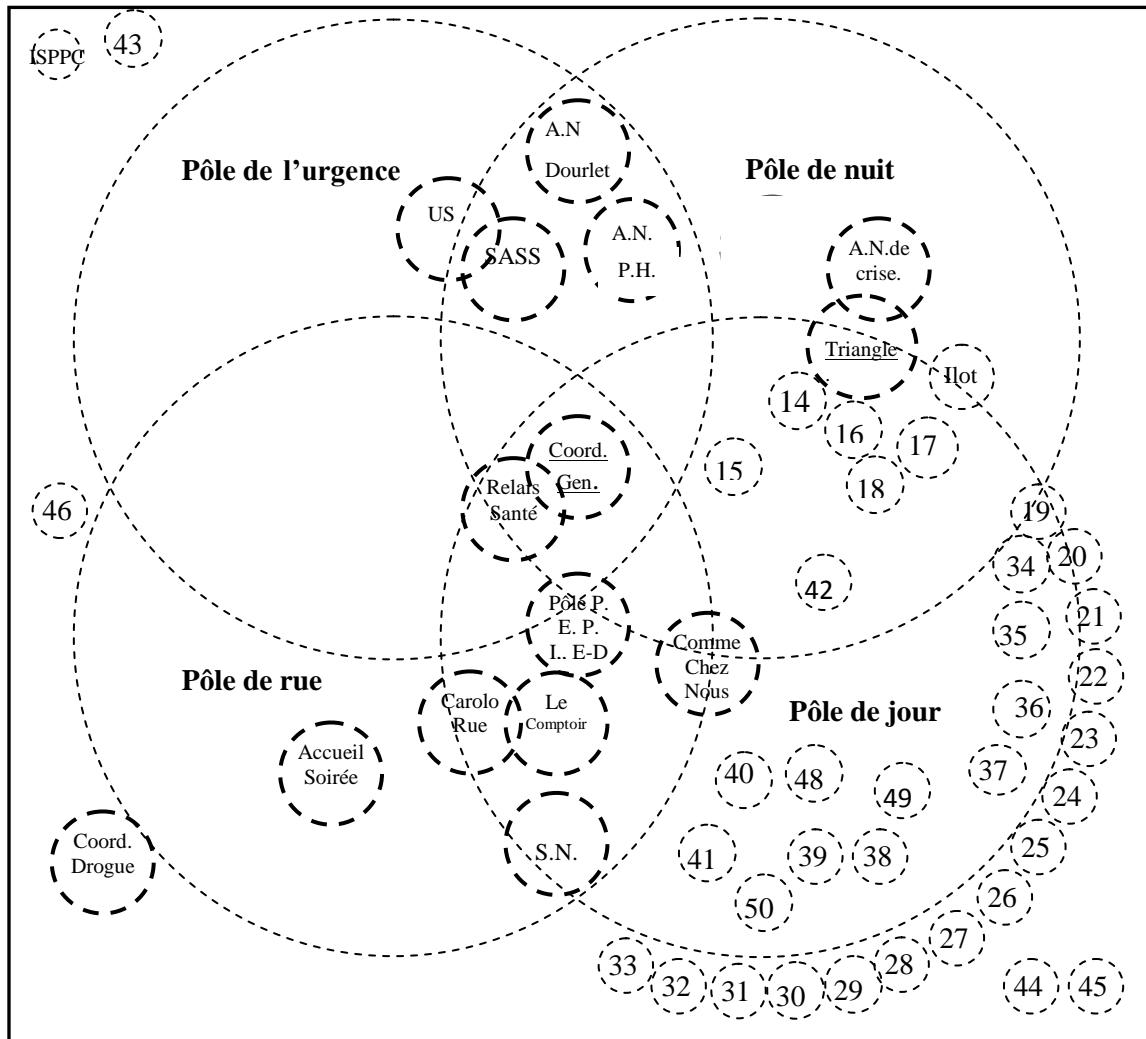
ISPPC
43
Pôle de l'urgence
Pôle de nuit
A.N
Dourlet
US
SASS
A.N.
P.H.
A.N.de
crise.
Triangle
Ilot
14
16
17
18
15
Coord.
Gen.
Relais
Santé
46
19
20
34
21
35
42
Pôle P.
E. P.
I.. E-D
Comme
Chez
Nous
22
Pôle de rue
Carolo
Rue
Le
Comptoir
Pôle de jour
36
23
Accueil
Soirée
37
40
48
49
24
Coord.
Drogue
S.N.
41
39
38
25
50
26
27
28
33
32
31
30
29
44
45